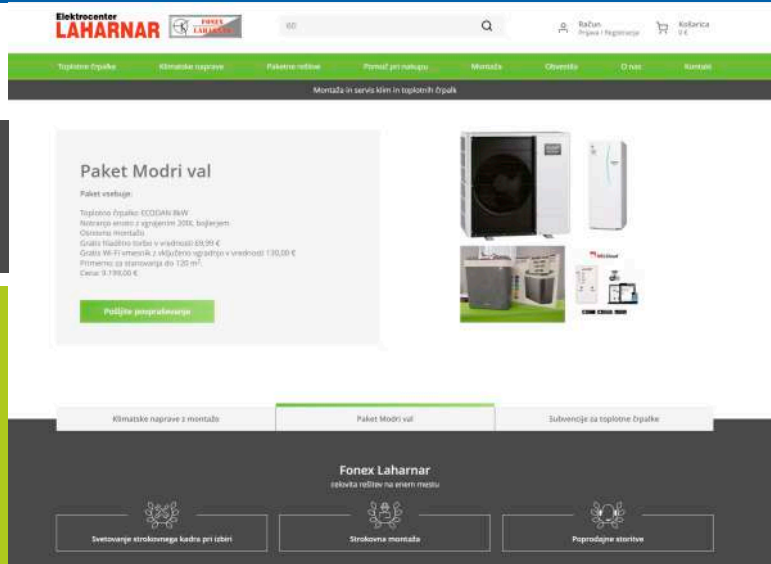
Elektrocenter
LAHARNAR

FONEX LAHARNAR

Išči

Račun
Prijava / Registracija

Košarica
0 €

Toplotne črpalke | Klimatske naprave | Paketne rešitve | Pomoč pri nakupu | Montaža | Obvestila | O nas | Kontakt

Montaža in servis klim in toplotnih črpalk

Paket Modri val

Paket vsebuje:

Toplotno črpalko ECODAN 8kW
Notranjo enoto z vgrajenim 200L bojlerjem
Osnovno montažo
Gratis hladilno torbo v vrednosti 69,99 €
Gratis Wi-Fi vmesnik z vključeno vgradnjo v vrednosti 130,00 €
Primerno za stanovanja do 120 m².
Cena: 9.199,00 €

Pošljite povpraševanje

Klimatske naprave z montažo | Paket Modri val | Subvencije za toplotne črpalke

Fonex Laharnar
celovita rešitev na enem mestu

Svetovanje strokovnega kadra pri izbiri

Strokovna montaža

Poprodajne storitve